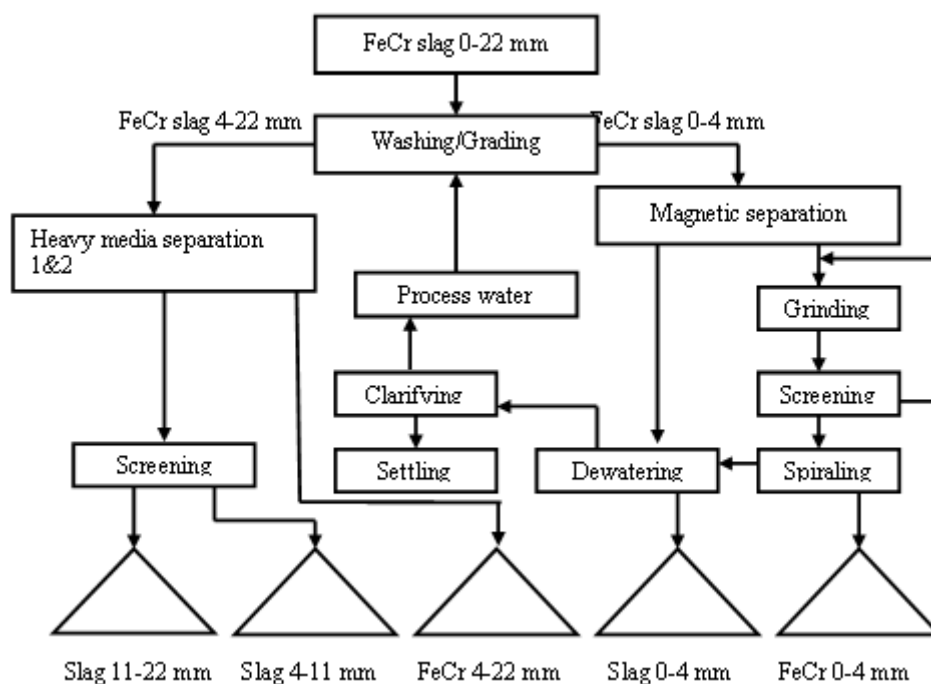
FeCr slag 0-22 mm

FeCr slag 4-22 mm

Washing/Grading

FeCr slag 0-4 mm

Heavy media separation 1&2

Magnetic separation

Process water

Grinding

Clarifying

Screening

Screening

Settling

Dewatering

Spiraling

Slag 11-22 mm

Slag 4-11 mm

FeCr 4-22 mm

Slag 0-4 mm

FeCr 0-4 mm